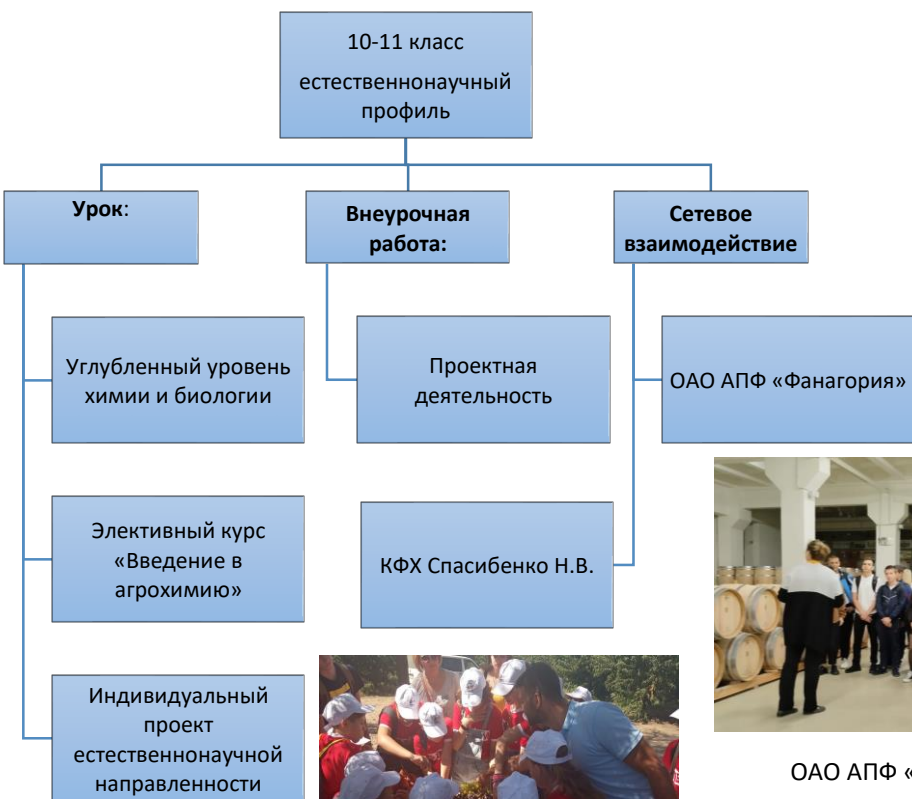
10-11 класс естественнонаучный профиль

Урок:

Внеурочная работа:

Сетевое взаимодействие

Углубленный уровень химии и биологии

Проектная деятельность

ОАО АПФ «Фанагория»

Элективный курс «Введение в агрохимию»

КФХ Спасибенко Н.В.

Индивидуальный проект естественнонаучной направленности

ОАО АПФ «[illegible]